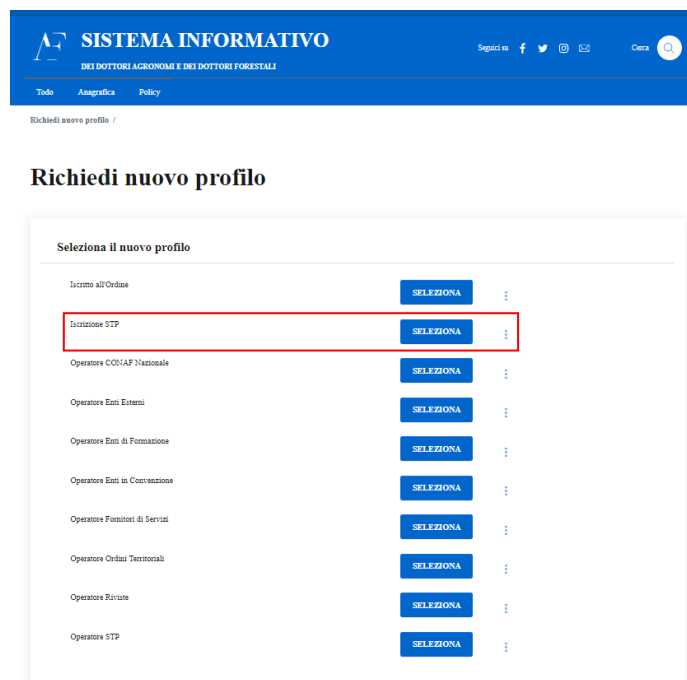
AF SISTEMA INFORMATIVO
DEI DOTTORI AGRONOMI E DEI DOTTORI FORESTALI

Seguici su

Cerca

Todo Anagrafica Policy

Richiedi nuovo profilo /

Richiedi nuovo profilo

Seleziona il nuovo profilo

Iscritto all'Ordine SELEZIONA

Iscrizione STP SELEZIONA

Operatore CONAF Nazionale SELEZIONA

Operatore Enti Esterni SELEZIONA

Operatore Enti di Formazione SELEZIONA

Operatore Enti in Convenzione SELEZIONA

Operatore Fornitori di Servizi SELEZIONA

Operatore Ordini Territoriali SELEZIONA

Operatore Riviste SELEZIONA

Operatore STP SELEZIONA